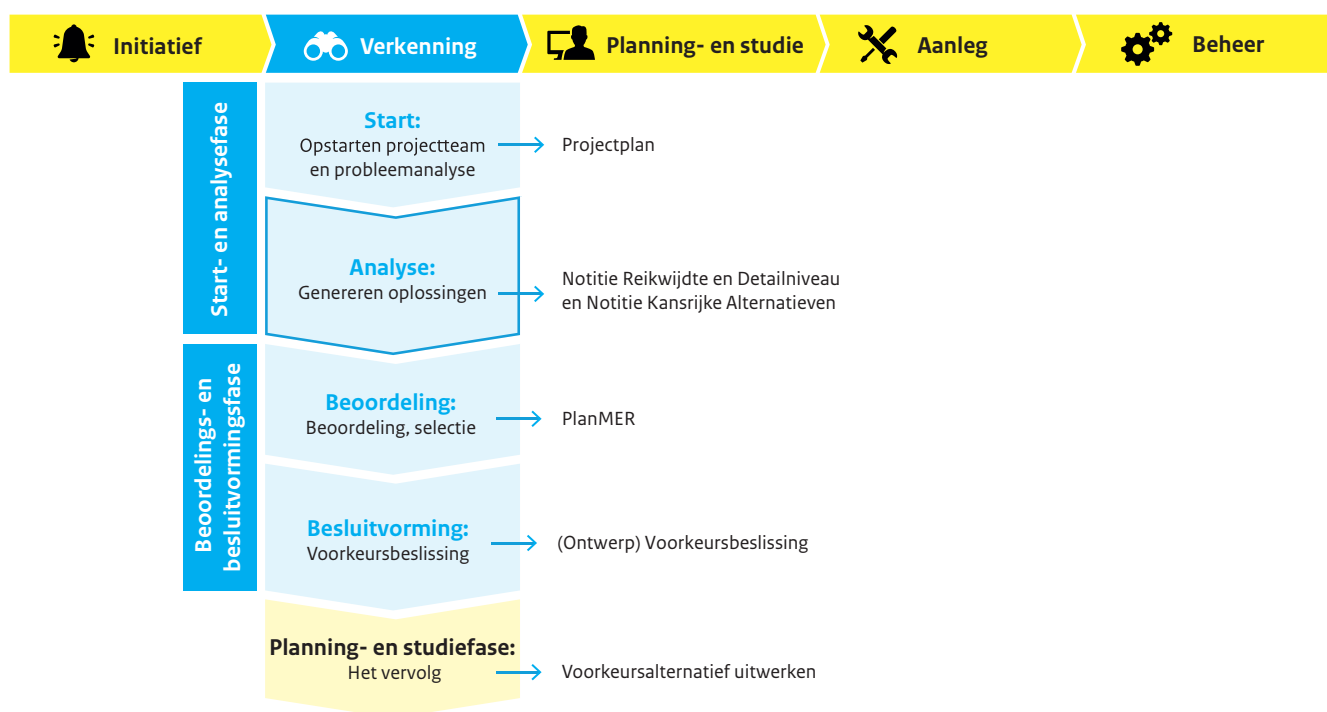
Initiatief
Verkenning
Planning- en studie
Aanleg
Beheer

Start- en analysefase

Start:
Opstarten projectteam en probleemanalyse

Projectplan

Analyse:
Genereren oplossingen

Notitie Reikwijdte en Detailniveau en Notitie Kansrijke Alternatieven

Beoordelings- en besluitvormingsfase

Beoordeling:
Beoordeling, selectie

PlanMER

Besluitvorming:
Voorkeursbeslissing

(Ontwerp) Voorkeursbeslissing

Planning- en studiefase:
Het vervolg

Voorkeursalternatief uitwerken